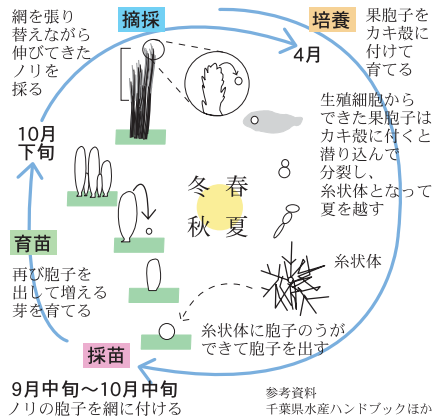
網を張り替えながら伸びてきたノリを採る

摘採

培養

果胞子をカキ殻に付けて育てる

4月

生殖細胞からできた果胞子はカキ殻に付くと潜り込んで分裂し、糸状体となって夏を越す

10月下旬

冬 春
秋 夏

育苗

再び胞子を出して増える芽を育てる

糸状体

糸状体に胞子のうができて胞子を出す

採苗

9月中旬〜10月中旬
ノリの胞子を網に付ける

参考資料
千葉県水産ハンドブックほか